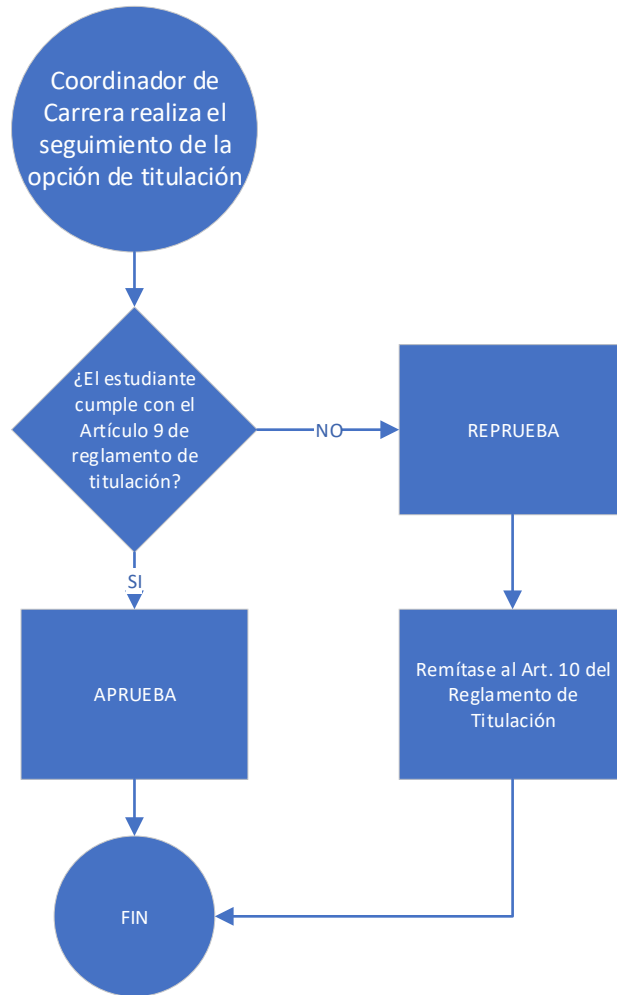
Coordinador de Carrera realiza el seguimiento de la opción de titulación

¿El estudiante cumple con el Artículo 9 de reglamento de titulación?

NO

REPRUEBA

SI

APRUEBA

Remítase al Art. 10 del Reglamento de Titulación

FIN